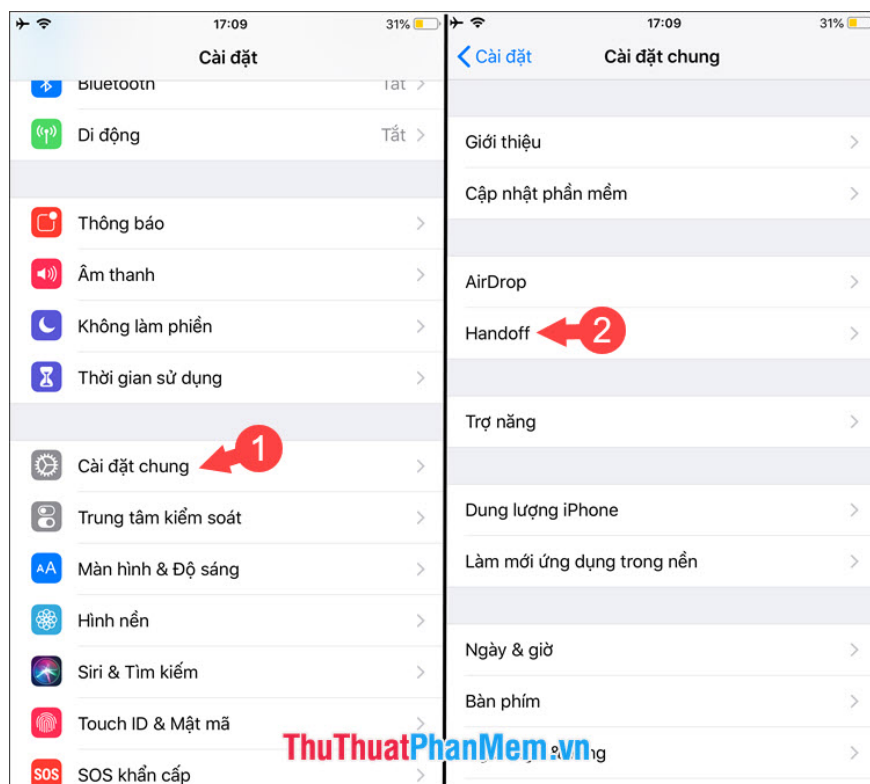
17:09
31%
Cài đặt
Bluetooth
Tắt
Di động
Tắt
Thông báo
Âm thanh
Không làm phiền
Thời gian sử dụng
Cài đặt chung
1
Trung tâm kiểm soát
AA
Màn hình & Độ sáng
Hình nền
Siri & Tìm kiếm
Touch ID & Mật mã
SOS
SOS khẩn cấp

17:09
31%
Cài đặt
Cài đặt chung
Giới thiệu
Cập nhật phần mềm
AirDrop
Handoff
2
Trợ năng
Dung lượng iPhone
Làm mới ứng dụng trong nền
Ngày & giờ
Bàn phím
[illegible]ng

ThuThuatPhanMem.vn